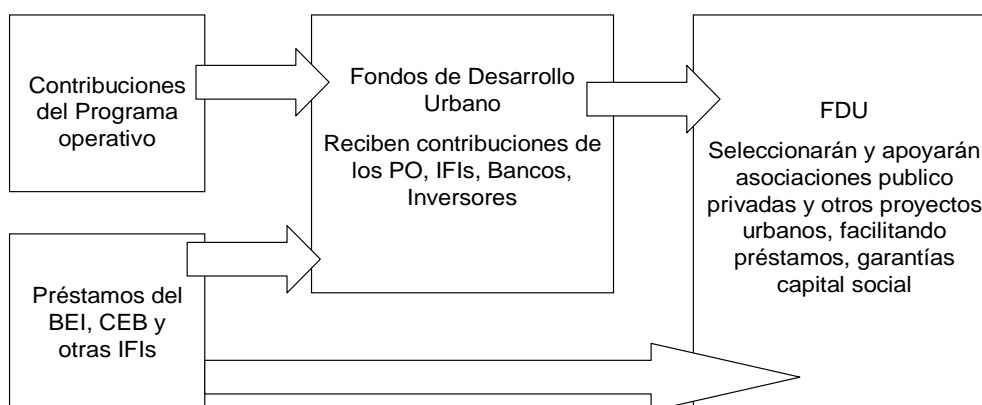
Contribuciones del Programa operativo

Fondos de Desarrollo Urbano

Reciben contribuciones de los PO, IFIs, Bancos, Inversores

FDU

Seleccionarán y apoyarán asociaciones publico privadas y otros proyectos urbanos, facilitando préstamos, garantías capital social

Préstamos del BEI, CEB y otras IFIs